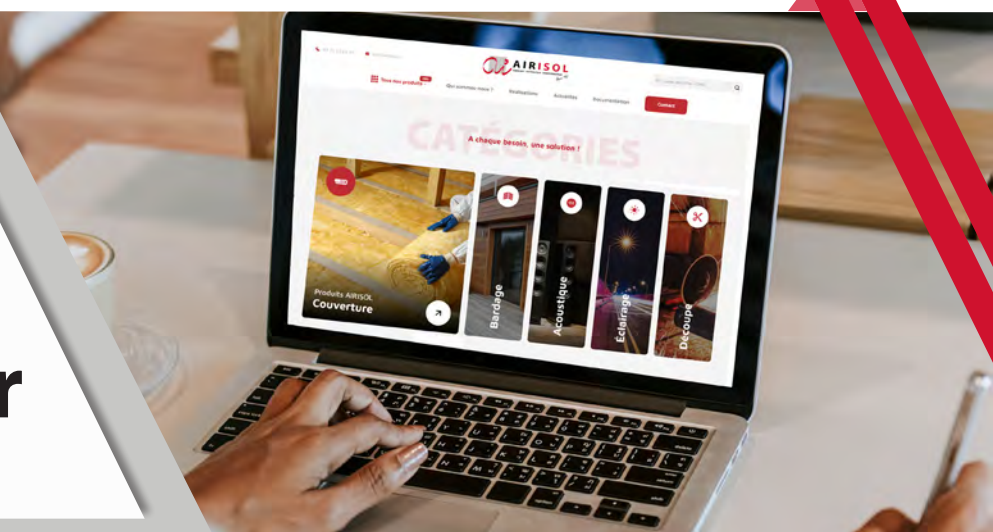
AIRISOL

Tous nos produits

Qui sommes-nous ?

Réalisations

Actualités

Documentation

Contact

CATÉGORIES

A chaque besoin, une solution !

Produits AIRISOL
Couverture

Bardage

Acoustique

Éclairage

Découpe

r